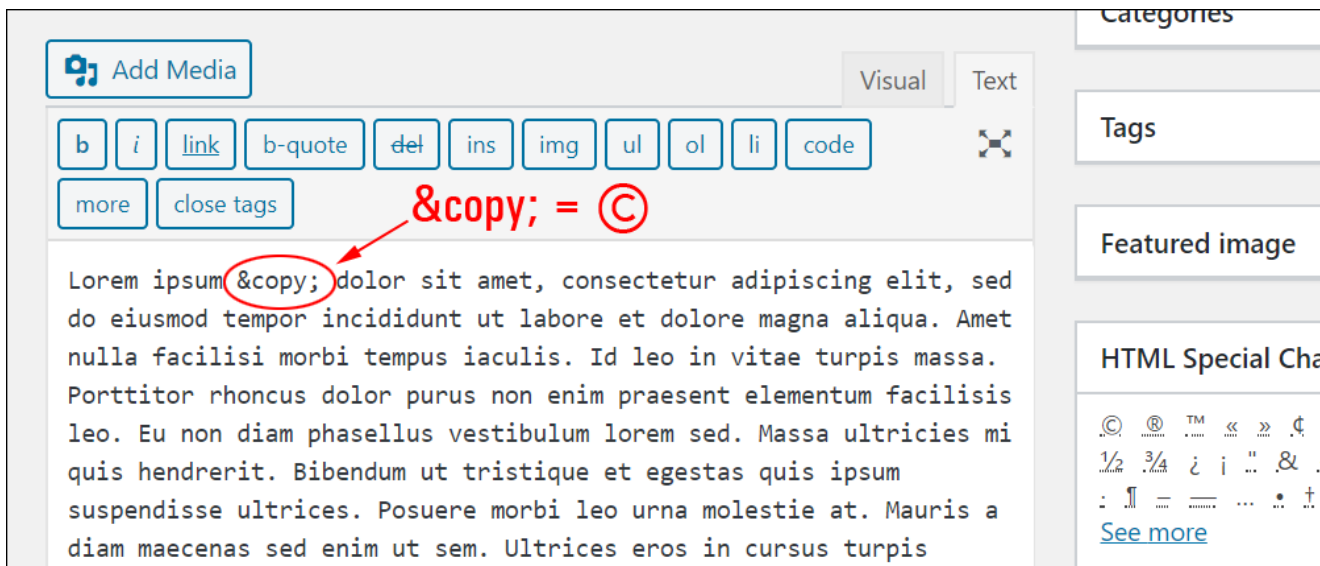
Add Media

Visual Text

b i link b-quote del ins img ul ol li code
more close tags

&copy; = ©

Lorem ipsum &copy; dolor sit amet, consectetur adipiscing elit, sed do eiusmod tempor incididunt ut labore et dolore magna aliqua. Amet nulla facilisi morbi tempus iaculis. Id leo in vitae turpis massa. Porttitor rhoncus dolor purus non enim praesent elementum facilisis leo. Eu non diam phasellus vestibulum lorem sed. Massa ultricies mi quis hendrerit. Bibendum ut tristique et egestas quis ipsum suspendisse ultrices. Posuere morbi leo urna molestie at. Mauris a diam maecenas sed enim ut sem. Ultrices eros in cursus turpis

Categories

Tags

Featured image

HTML Special Cha

© ® ™ « » ¢
½ ¾ ¿ ¡ ¨ &
: ¶ – — … • †
See more